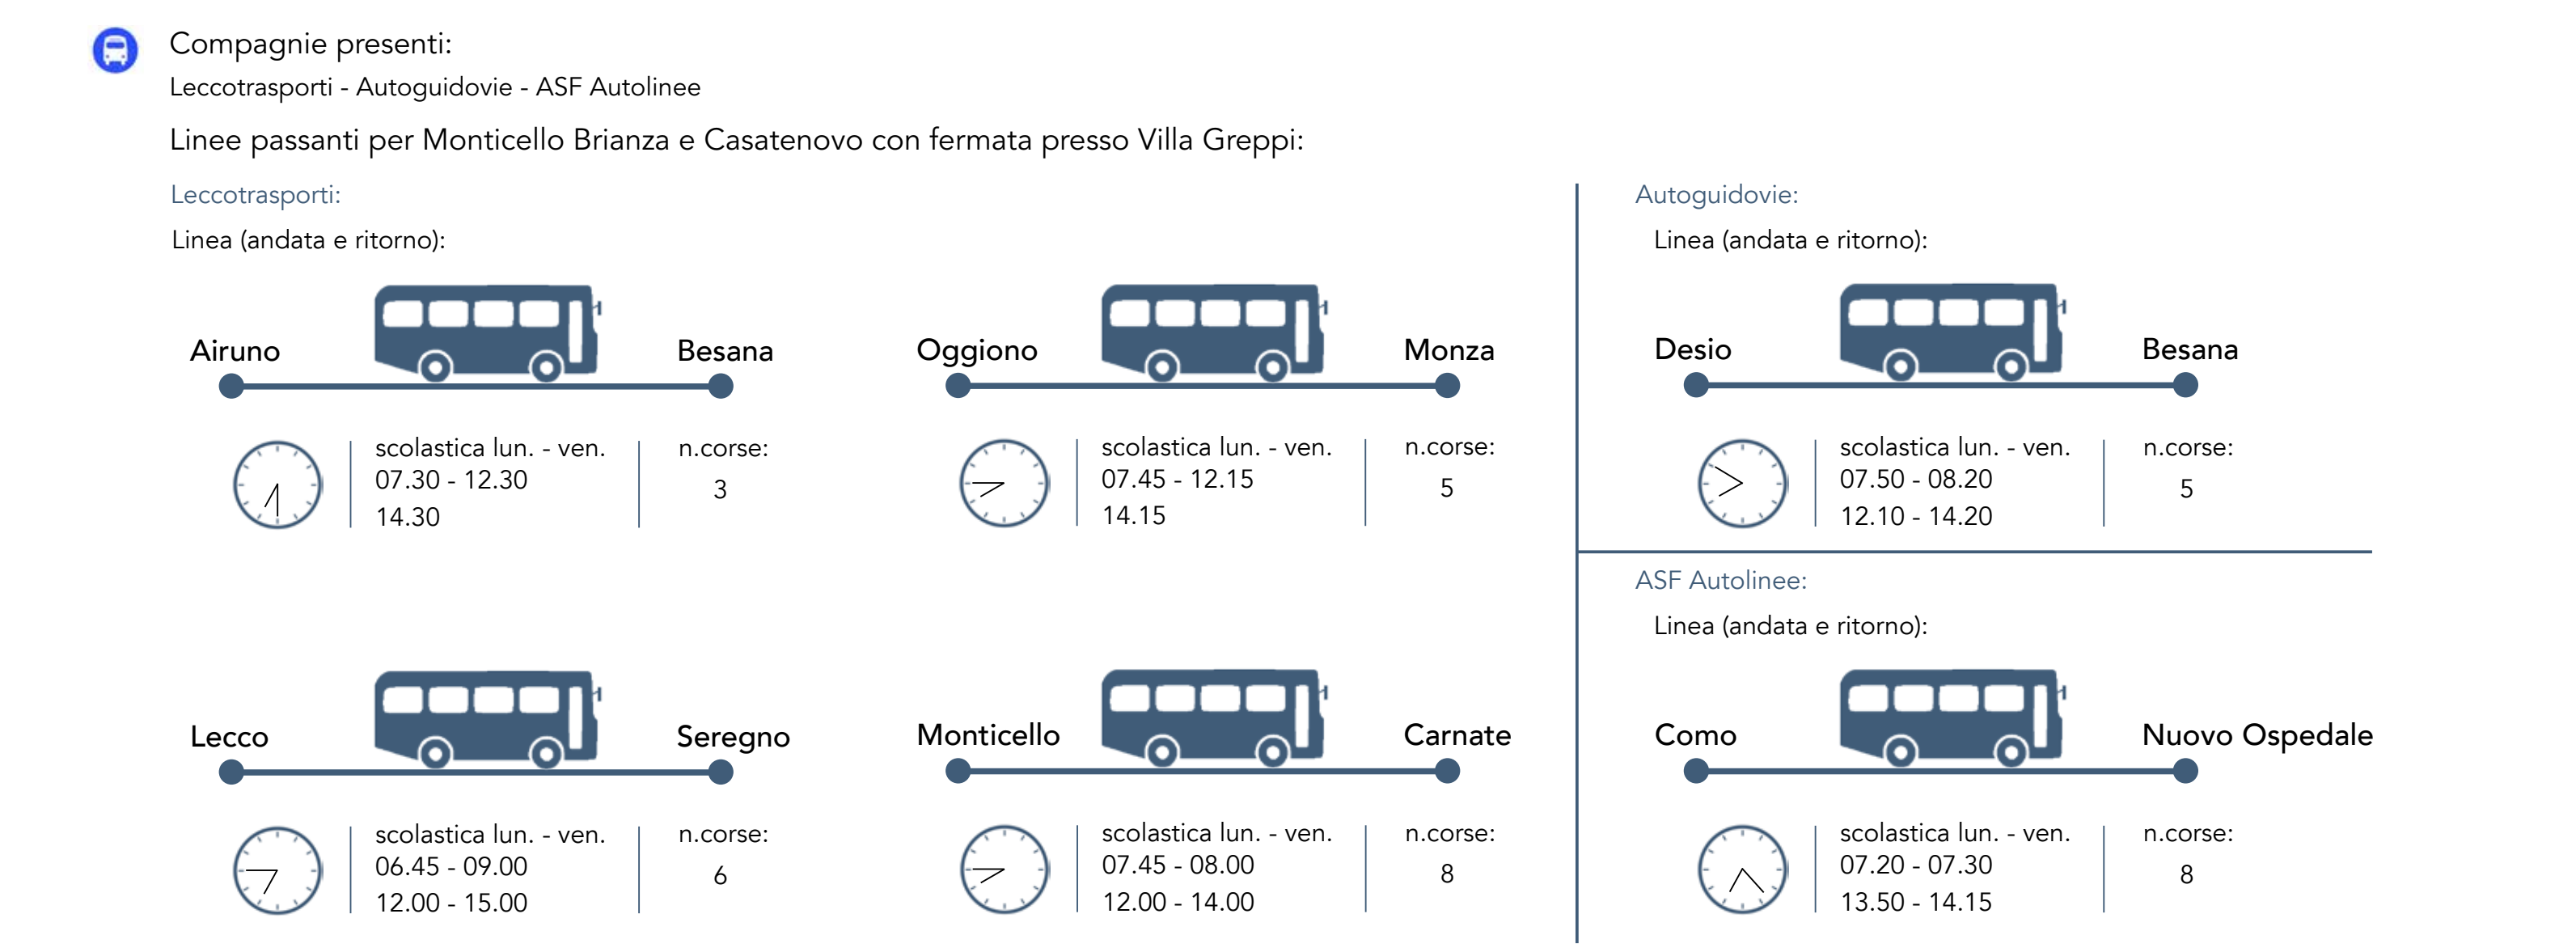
Compagnie presenti:
Leccotrasporti - Autoguidovie - ASF Autolinee

Linee passanti per Monticello Brianza e Casatenovo con fermata presso Villa Greppi:

Leccotrasporti:
Linea (andata e ritorno):

Airuno Besana
scolastica lun. - ven.
07.30 - 12.30
14.30
n.corse:
3

Oggiono Monza
scolastica lun. - ven.
07.45 - 12.15
14.15
n.corse:
5

Lecco Seregno
scolastica lun. - ven.
06.45 - 09.00
12.00 - 15.00
n.corse:
6

Monticello Carnate
scolastica lun. - ven.
07.45 - 08.00
12.00 - 14.00
n.corse:
8

Autoguidovie:
Linea (andata e ritorno):

Desio Besana
scolastica lun. - ven.
07.50 - 08.20
12.10 - 14.20
n.corse:
5

ASF Autolinee:
Linea (andata e ritorno):

Como Nuovo Ospedale
scolastica lun. - ven.
07.20 - 07.30
13.50 - 14.15
n.corse:
8